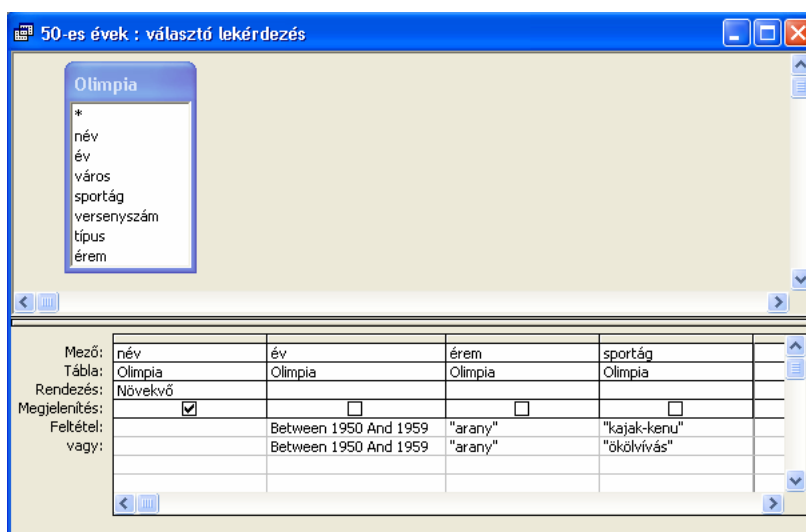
50-es évek : választó lekérdezés

Olimpia
*
név
év
város
sportág
versenyszám
típus
érem

| | | | | |
|---|---|---|---|---|
| Mező: | név | év | érem | sportág |
| Tábla: | Olimpia | Olimpia | Olimpia | Olimpia |
| Rendezés: | Növekvő | | | |
| Megjelenítés: | ☑ | ☐ | ☐ | ☐ |
| Feltétel: | | Between 1950 And 1959 | "arany" | "kajak-kenu" |
| vagy: | | Between 1950 And 1959 | "arany" | "ökölvívás" |